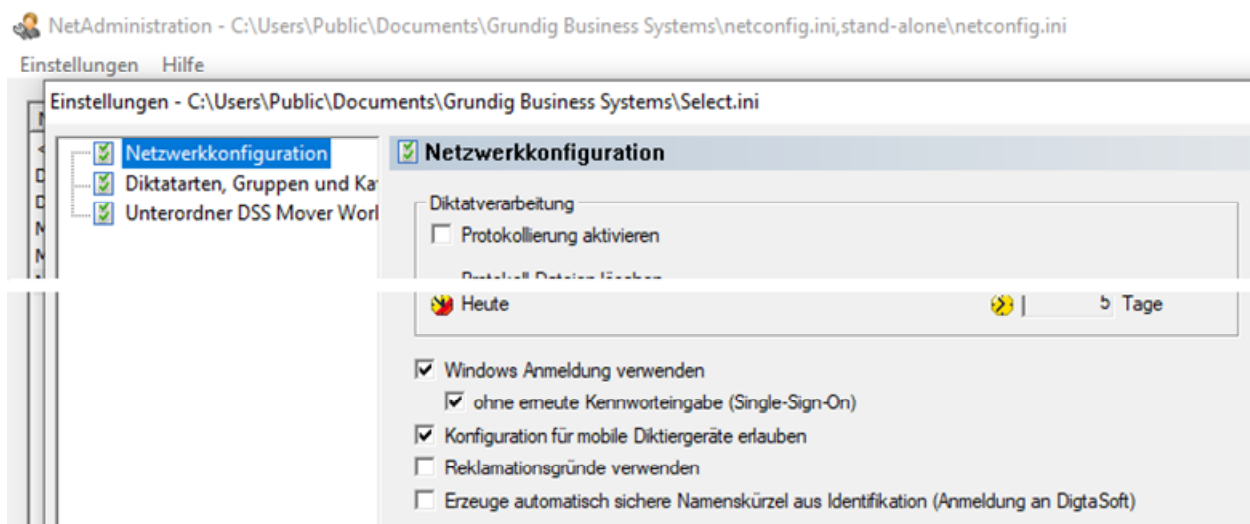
NetAdministration - C:\Users\Public\Documents\Grundig Business Systems\netconfig.ini,stand-alone\netconfig.ini

Einstellungen Hilfe

Einstellungen - C:\Users\Public\Documents\Grundig Business Systems\Select.ini

Netzwerkkonfiguration
Diktatarten, Gruppen und Ka
Unterordner DSS Mover Worl

Netzwerkkonfiguration

Diktatverarbeitung

Protokollierung aktivieren

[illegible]

Heute

5 Tage

Windows Anmeldung verwenden

ohne erneute Kennworteingabe (Single-Sign-On)

Konfiguration für mobile Diktiergeräte erlauben

Reklamationsgründe verwenden

Erzeuge automatisch sichere Namenskürzel aus Identifikation (Anmeldung an DigtaSoft)